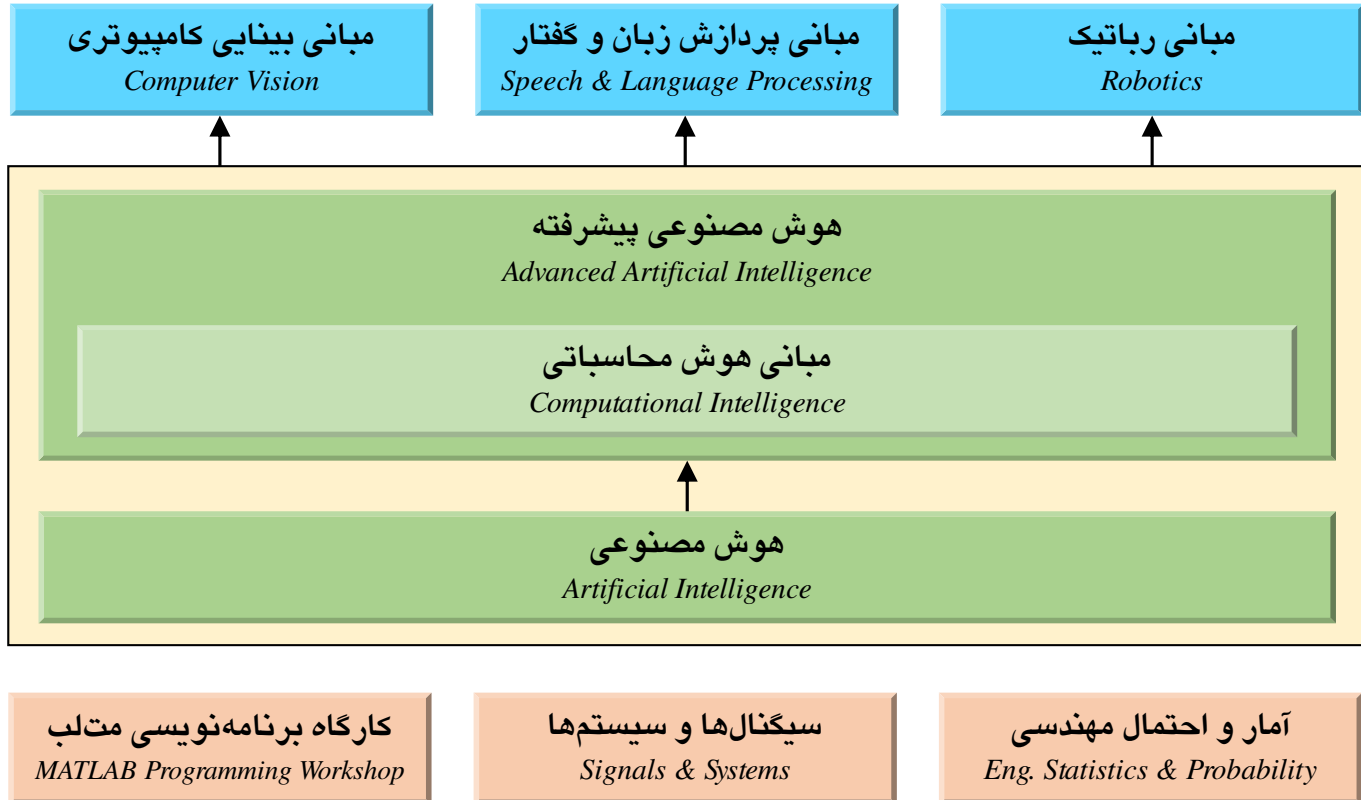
مبانی بینایی کامپیوتری
Computer Vision

مبانی پردازش زبان و گفتار
Speech & Language Processing

مبانی رباتیک
Robotics

هوش مصنوعی پیشرفته
Advanced Artificial Intelligence

مبانی هوش محاسباتی
Computational Intelligence

هوش مصنوعی
Artificial Intelligence

کارگاه برنامه‌نویسی متلب
MATLAB Programming Workshop

سیگنال‌ها و سیستم‌ها
Signals & Systems

آمار و احتمال مهندسی
Eng. Statistics & Probability